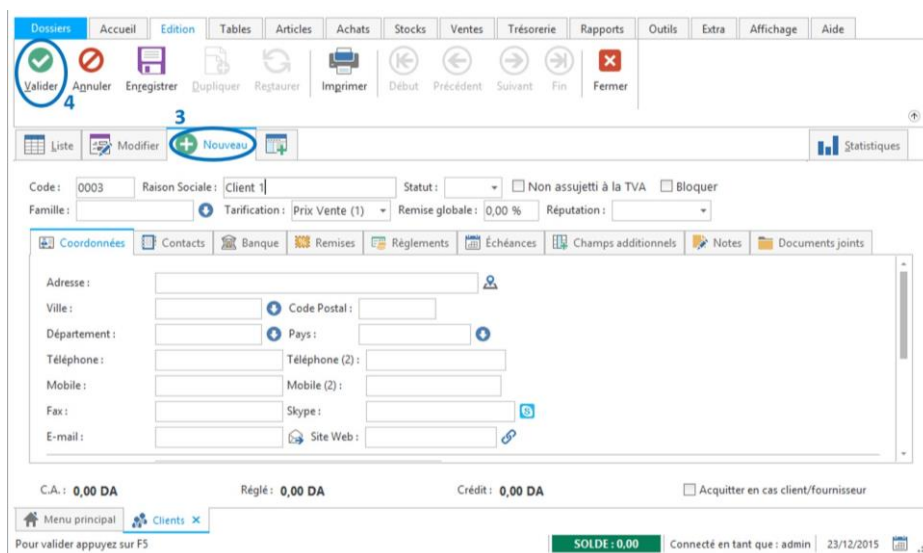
Dossiers Accueil Edition Tables Articles Achats Stocks Ventes Trésorerie Rapports Outils Extra Affichage Aide

Valider Annuler Enregistrer Dupliquer Restaurer Imprimer Début Précédent Suivant Fin Fermer

4

3

Liste Modifier Nouveau

Statistiques

Code : 0003 Raison Sociale : Client 1 Statut : Non assujetti à la TVA Bloquer

Famille : Tarification : Prix Vente (1) Remise globale : 0,00 % Réputation :

Coordonnées Contacts Banque Remises Règlements Échéances Champs additionnels Notes Documents joints

Adresse :

Ville : Code Postal :

Département : Pays :

Téléphone : Téléphone (2) :

Mobile : Mobile (2) :

Fax : Skype :

E-mail : Site Web :

C.A. : 0,00 DA Réglé : 0,00 DA Crédit : 0,00 DA Acquitter en cas client/fournisseur

Menu principal Clients ×

Pour valider appuyez sur F5 SOLDE : 0,00 Connecté en tant que : admin 23/12/2015